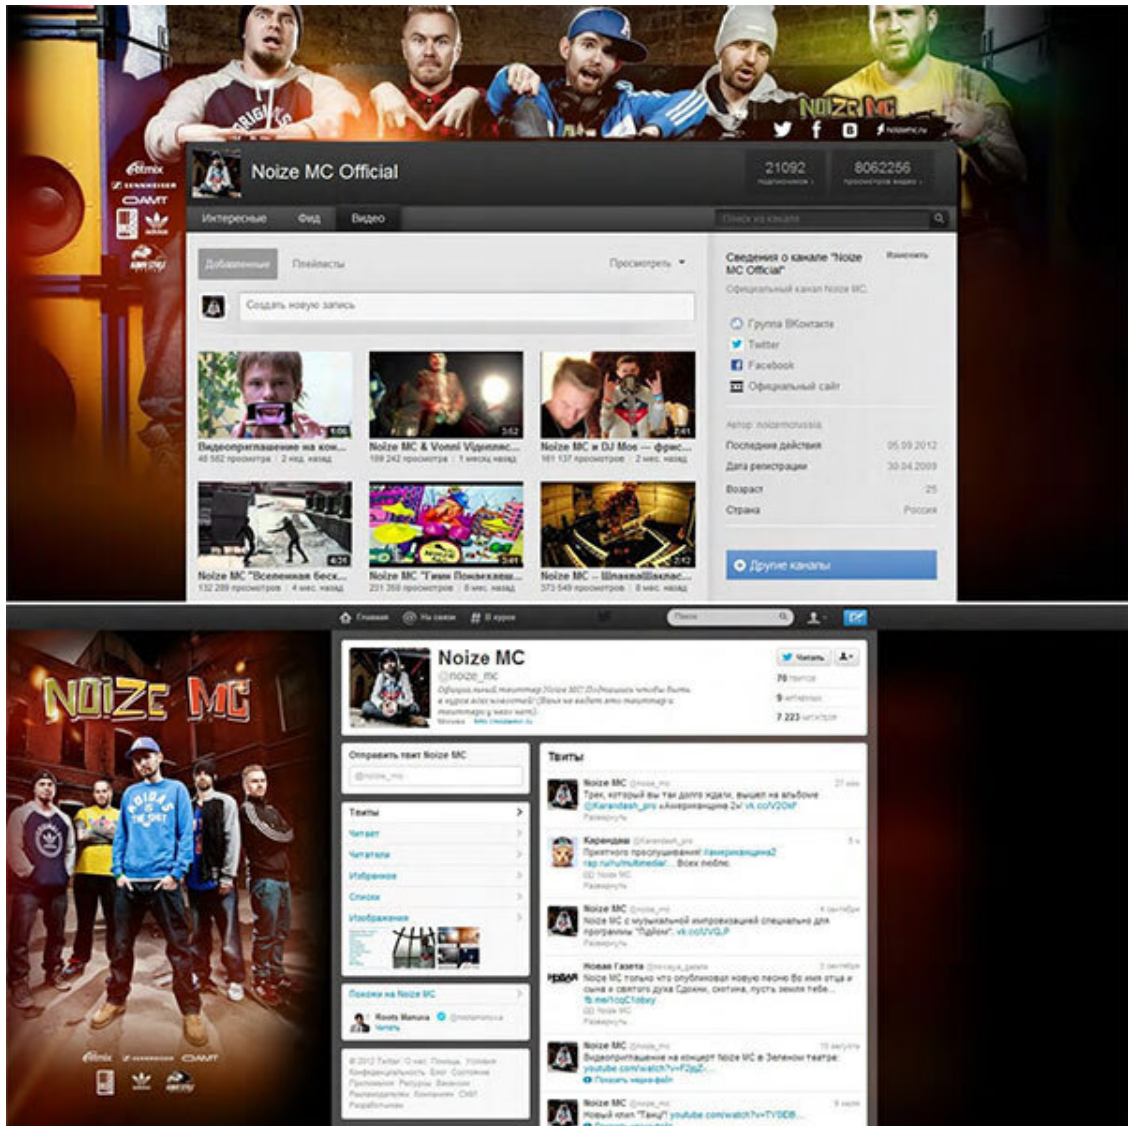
NOIZE MC
noizemc.ru

Ritmix
SENNHEISER
ОАМТ

Noize MC Official

21092 подписчиков
8062256 просмотров видео

Интересные Фид Видео

Поиск на канале

Добавленные Плейлисты Просмотреть

Создать новую запись

Видеоприглашение на кон...
48 582 просмотра | 2 мес. назад

Noize MC & Vonni Vидиплес...
189 242 просмотра | 1 месяц назад

Noize MC и DJ Moe — фрис...
161 137 просмотров | 2 мес. назад

Noize MC "Вселенная беск...
132 289 просмотров | 4 мес. назад

Noize MC "Гимн Понаехавш...
231 358 просмотров | 8 мес. назад

Noize MC – Шпаклявшаклас...
373 549 просмотров | 8 мес. назад

Сведения о канале "Noize MC Official"
Изменить
Официальный канал Noize MC.

Группа ВКонтакте
Twitter
Facebook
Официальный сайт

Автор: noizemcrussia

| Последняя действия | 05.09.2012 |
|---|---|
| Дата регистрации | 30.04.2009 |
| Возраст | 25 |
| Страна | Россия |

Другие каналы

Главная На связи В курсе
Поиск

NOIZE MC

Noize MC
@noize_mc
Официальный твиттер Noize MC. Подпишись чтобы быть в курсе всех новостей! (Ваня не ведет этот твиттер и не читает...)
Москва

Читать
70 твитов
9 читаемых
7 223 читателя

Отправить твит Noize MC
@noize_mc

Твиты
Читает
Читатели
Избранное
Списки
Изображения

Похожи на Noize MC
Roots Manuva @rootsmanuva
Читать

© 2012 Twitter О нас Помощь Условия Конфиденциальность Блог Состояние Приложения Ресурсы Вакансии Рекламодателям Компаниям СМИ Разработчикам

Твиты

Noize MC @noize_mc
Трек, который вы так долго ждали, вышел на альбоме @Karandash_pro «Американщина 2» vk.cc/V20kF
Развернуть

Карандаш @Karandash_pro
Приятного прослушивания! #американщина2 rap.ru/hu/multimedia/... Всех люблю.
Noize MC
Развернуть

Noize MC @noize_mc
Noize MC с музыкальной импровизацией специально для программы "Подъём". vk.cc/UVGJP
Развернуть

Новая Газета @novaya_gazeta
Noize MC только что опубликовал новую песню Во имя отца и сына и святого духа Сдохни, скотина, пусть земля тебе... fb.me/1cqC1obxy
Noize MC
Развернуть

Noize MC @noize_mc
Видеоприглашение на концерт Noize MC в Зеленом театре: youtube.com/watch?v=F2jqD...
Показать медиа-файл

Noize MC @noize_mc
Новый клип "Танц!" youtube.com/watch?v=TVDB...